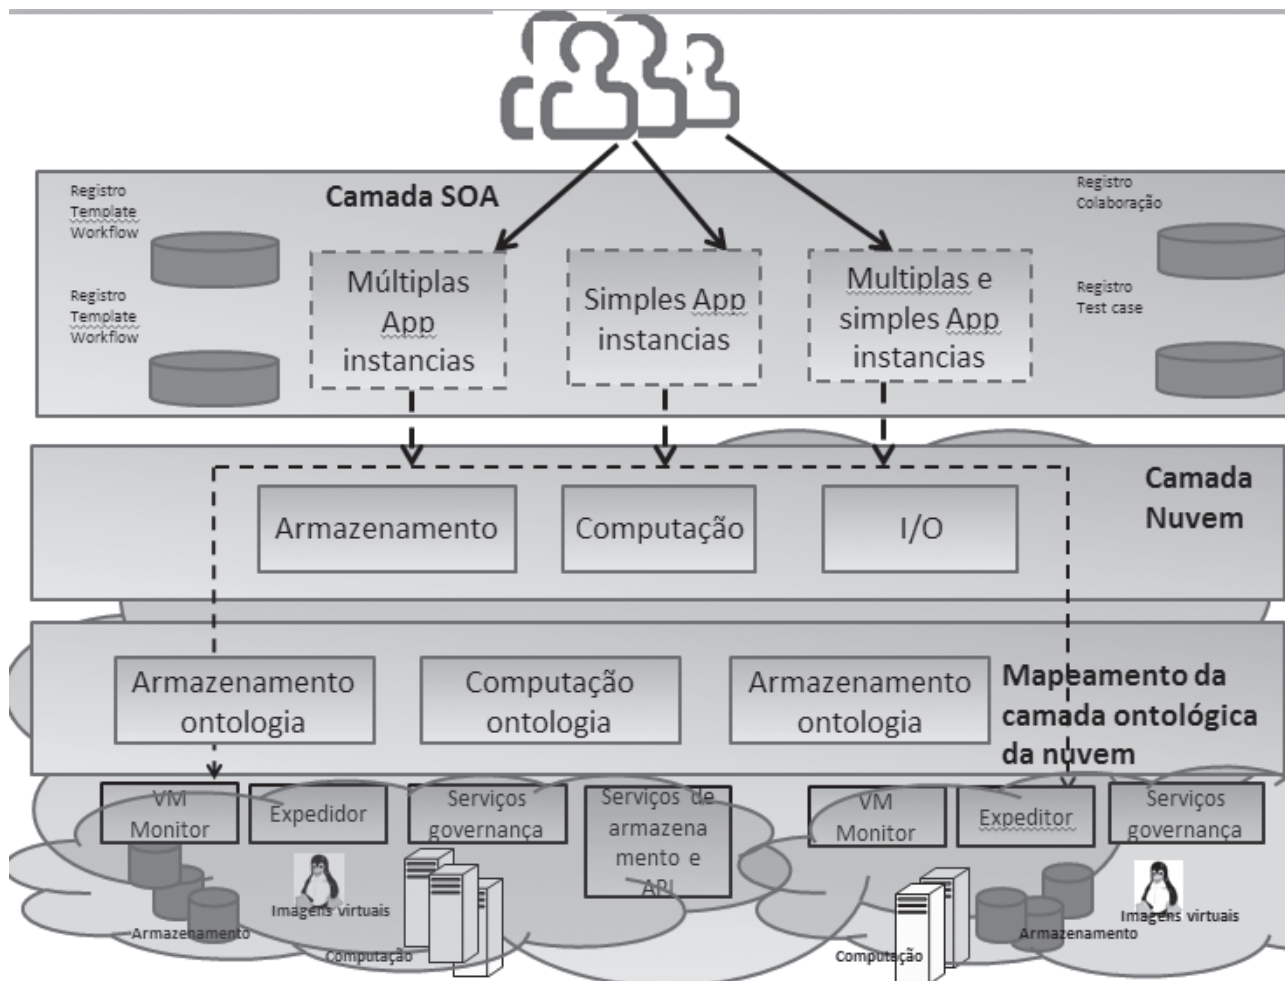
Camada SOA

Registro Template Workflow

Registro Template Workflow

Múltiplas App instancias

Simples App instancias

Multiplas e simples App instancias

Registro Colaboração

Registro Test case

Camada Nuvem

Armazenamento

Computação

I/O

Armazenamento ontologia

Computação ontologia

Armazenamento ontologia

Mapeamento da camada ontológica da nuvem

VM Monitor

Expedidor

Serviços governança

Serviços de armazenamento e API

VM Monitor

Expeditor

Serviços governança

Imagens virtuais

Armazenamento

Computação

Computação

Armazenamento

Imagens virtuais